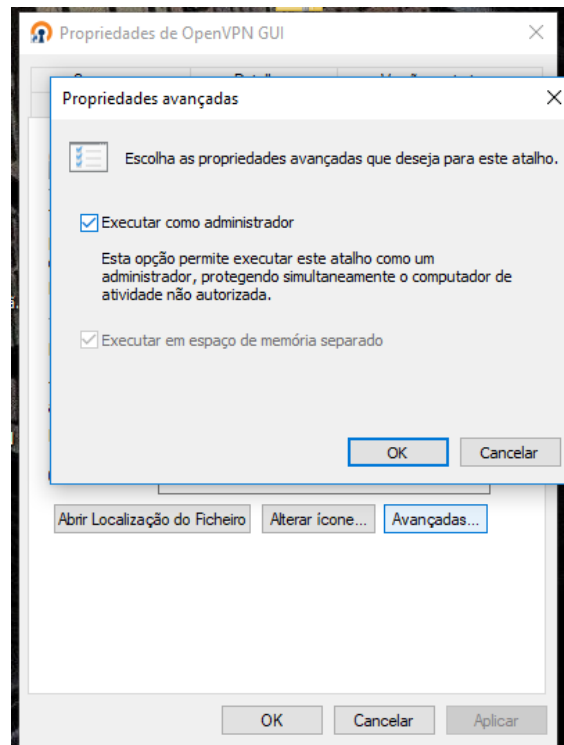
Propriedades de OpenVPN GUI

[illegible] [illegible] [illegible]

Propriedades avançadas

Escolha as propriedades avançadas que deseja para este atalho.

Executar como administrador

Esta opção permite executar este atalho como um administrador, protegendo simultaneamente o computador de atividade não autorizada.

Executar em espaço de memória separado

OK
Cancelar

Abrir Localização do Ficheiro
Alterar ícone...
Avançadas...

OK
Cancelar
Aplicar